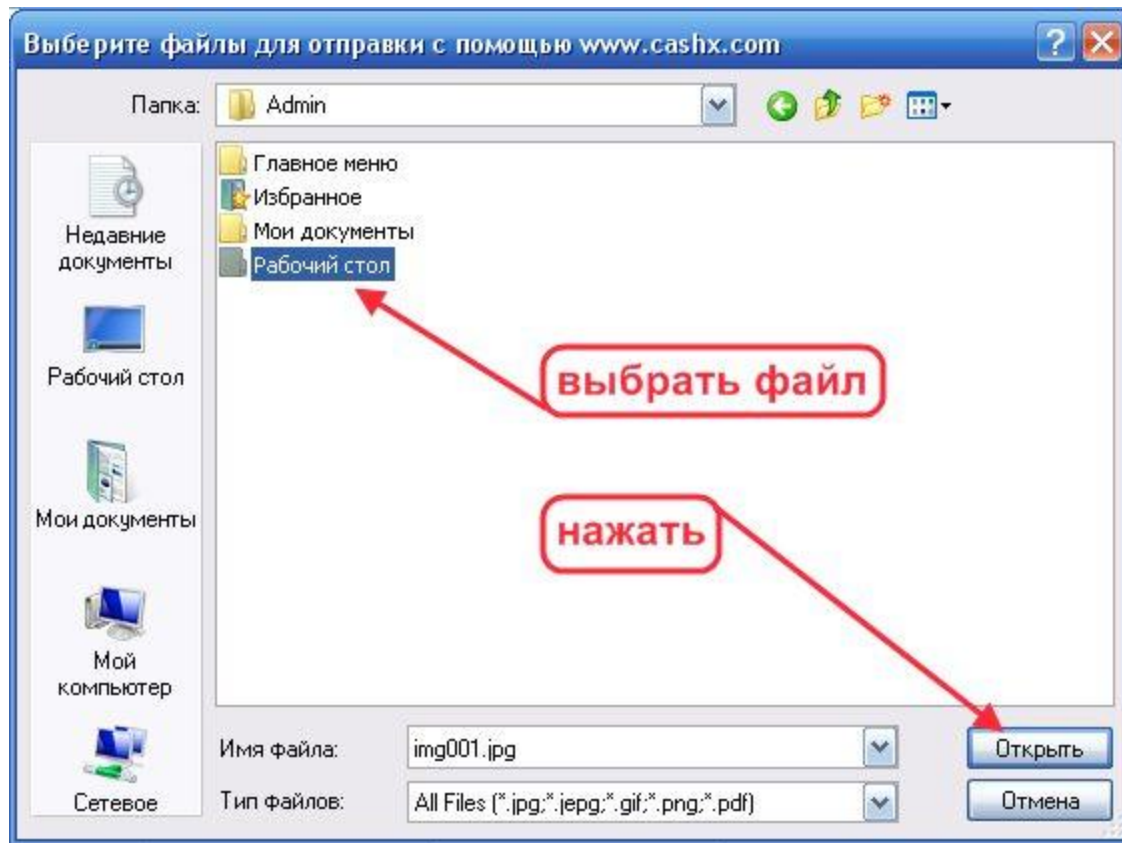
Выберите файлы для отправки с помощью www.cashx.com

Папка: Admin

Недавние документы

Рабочий стол

Мои документы

Мой компьютер

Сетевое

Главное меню
Избранное
Мои документы
Рабочий стол

выбрать файл

нажать

Имя файла: img001.jpg

Тип файлов: All Files (*.jpg;*.jepg;*.gif;*.png;*.pdf)

Открыть

Отмена